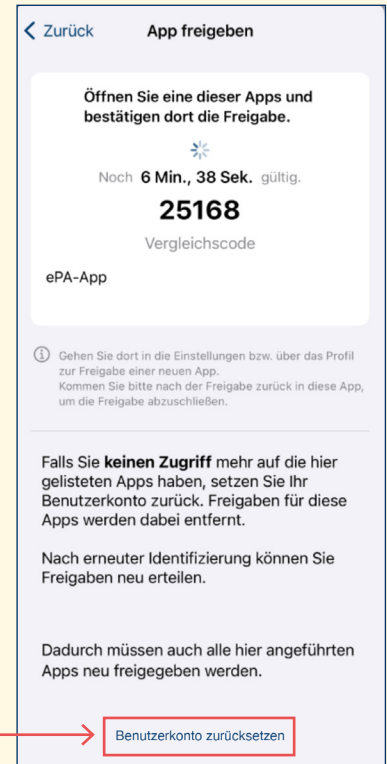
Zurück

App freigeben

Öffnen Sie eine dieser Apps und bestätigen dort die Freigabe.

Noch 6 Min., 38 Sek. gültig.

25168

Vergleichscode

ePA-App

Gehen Sie dort in die Einstellungen bzw. über das Profil zur Freigabe einer neuen App.
Kommen Sie bitte nach der Freigabe zurück in diese App, um die Freigabe abzuschließen.

Falls Sie **keinen Zugriff** mehr auf die hier gelisteten Apps haben, setzen Sie Ihr Benutzerkonto zurück. Freigaben für diese Apps werden dabei entfernt.

Nach erneuter Identifizierung können Sie Freigaben neu erteilen.

Dadurch müssen auch alle hier angeführten Apps neu freigegeben werden.

Benutzerkonto zurücksetzen